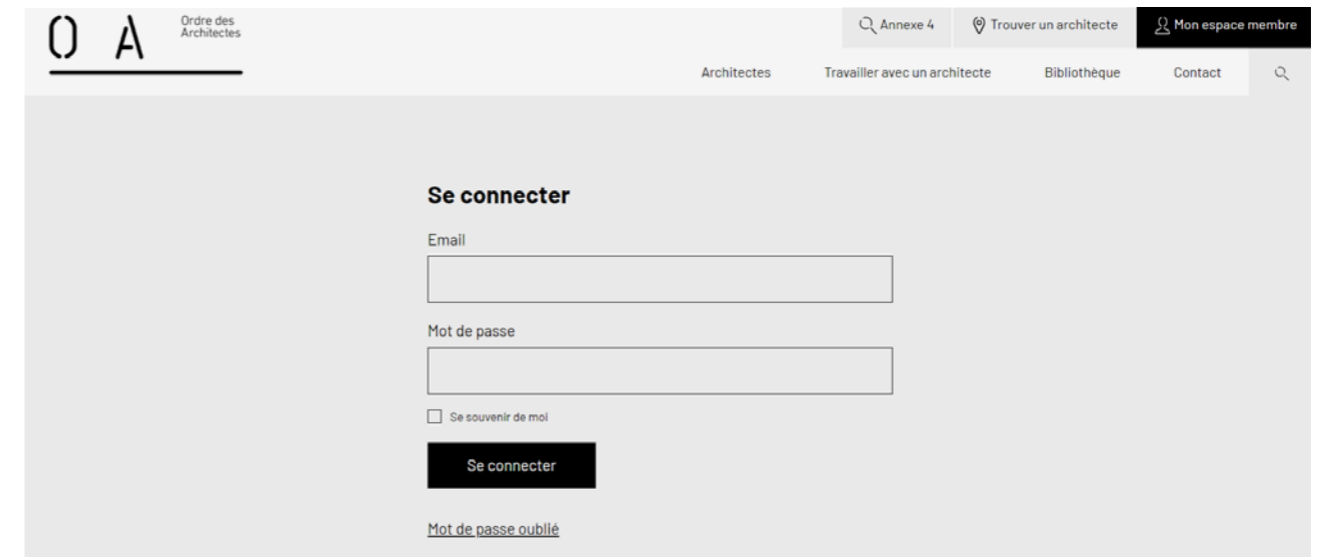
O A Ordre des Architectes

Annexe 4 Trouver un architecte Mon espace membre

Architectes Travailler avec un architecte Bibliothèque Contact

Se connecter

Email

Mot de passe

Se souvenir de moi

Se connecter

Mot de passe oublié